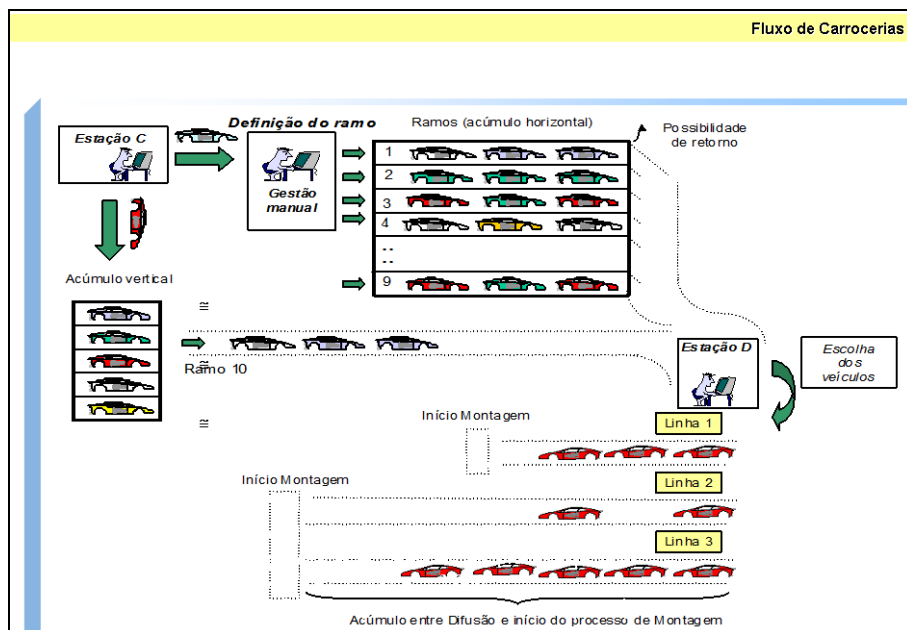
Fluxo de Carrocerias

Estação C

Definição do ramo

Gestão manual

Ramos (acúmulo horizontal)

Possibilidade de retorno

1
2
3
4
..
..
9

Acúmulo vertical

Ramo 10

Estação D

Escolha dos veículos

Início Montagem

Linha 1

Início Montagem

Linha 2

Linha 3

Acúmulo entre Difusão e início do processo de Montagem